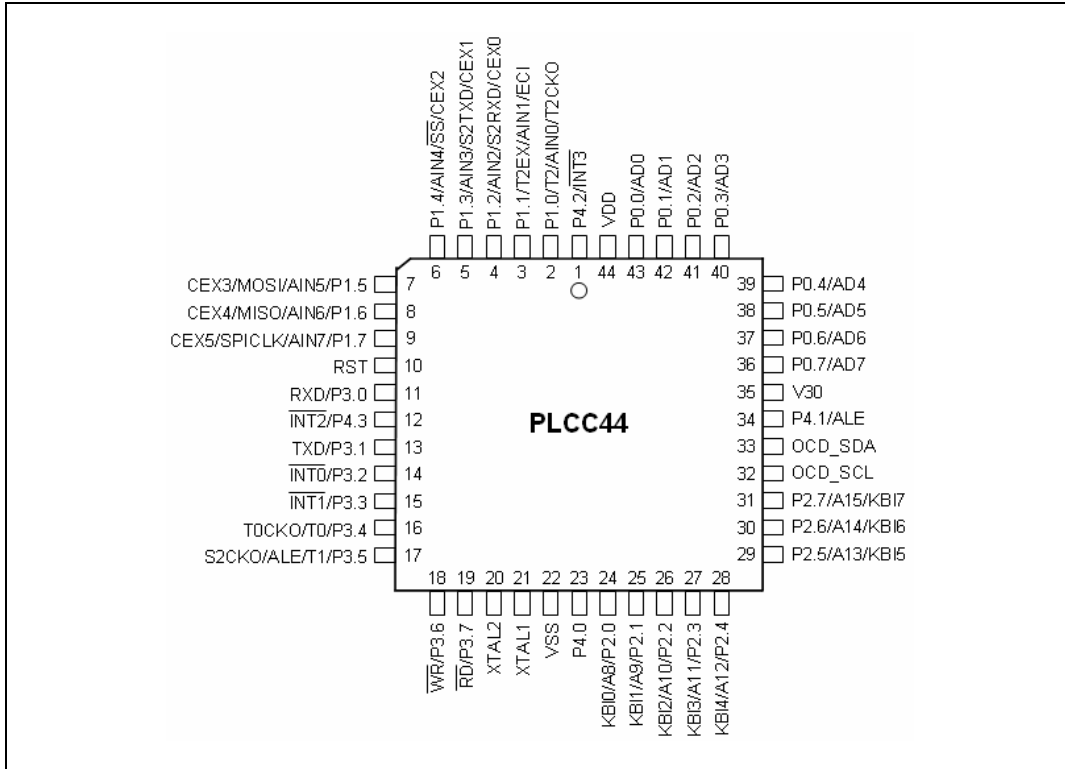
P1.4/AIN4/$\overline{SS}$/CEX2
P1.3/AIN3/S2TXD/CEX1
P1.2/AIN2/S2RXD/CEX0
P1.1/T2EX/AIN1/ECI
P1.0/T2/AIN0/T2CKO
P4.2/$\overline{INT3}$
VDD
P0.0/AD0
P0.1/AD1
P0.2/AD2
P0.3/AD3

6 5 4 3 2 1 44 43 42 41 40

CEX3/MOSI/AIN5/P1.5 7
CEX4/MISO/AIN6/P1.6 8
CEX5/SPICLK/AIN7/P1.7 9
RST 10
RXD/P3.0 11
$\overline{INT2}$/P4.3 12
TXD/P3.1 13
$\overline{INT0}$/P3.2 14
$\overline{INT1}$/P3.3 15
T0CKO/T0/P3.4 16
S2CKO/ALE/T1/P3.5 17

PLCC44

39 P0.4/AD4
38 P0.5/AD5
37 P0.6/AD6
36 P0.7/AD7
35 V30
34 P4.1/ALE
33 OCD_SDA
32 OCD_SCL
31 P2.7/A15/KBI7
30 P2.6/A14/KBI6
29 P2.5/A13/KBI5

18 19 20 21 22 23 24 25 26 27 28

$\overline{WR}$/P3.6
$\overline{RD}$/P3.7
XTAL2
XTAL1
VSS
P4.0
KBI0/A8/P2.0
KBI1/A9/P2.1
KBI2/A10/P2.2
KBI3/A11/P2.3
KBI4/A12/P2.4